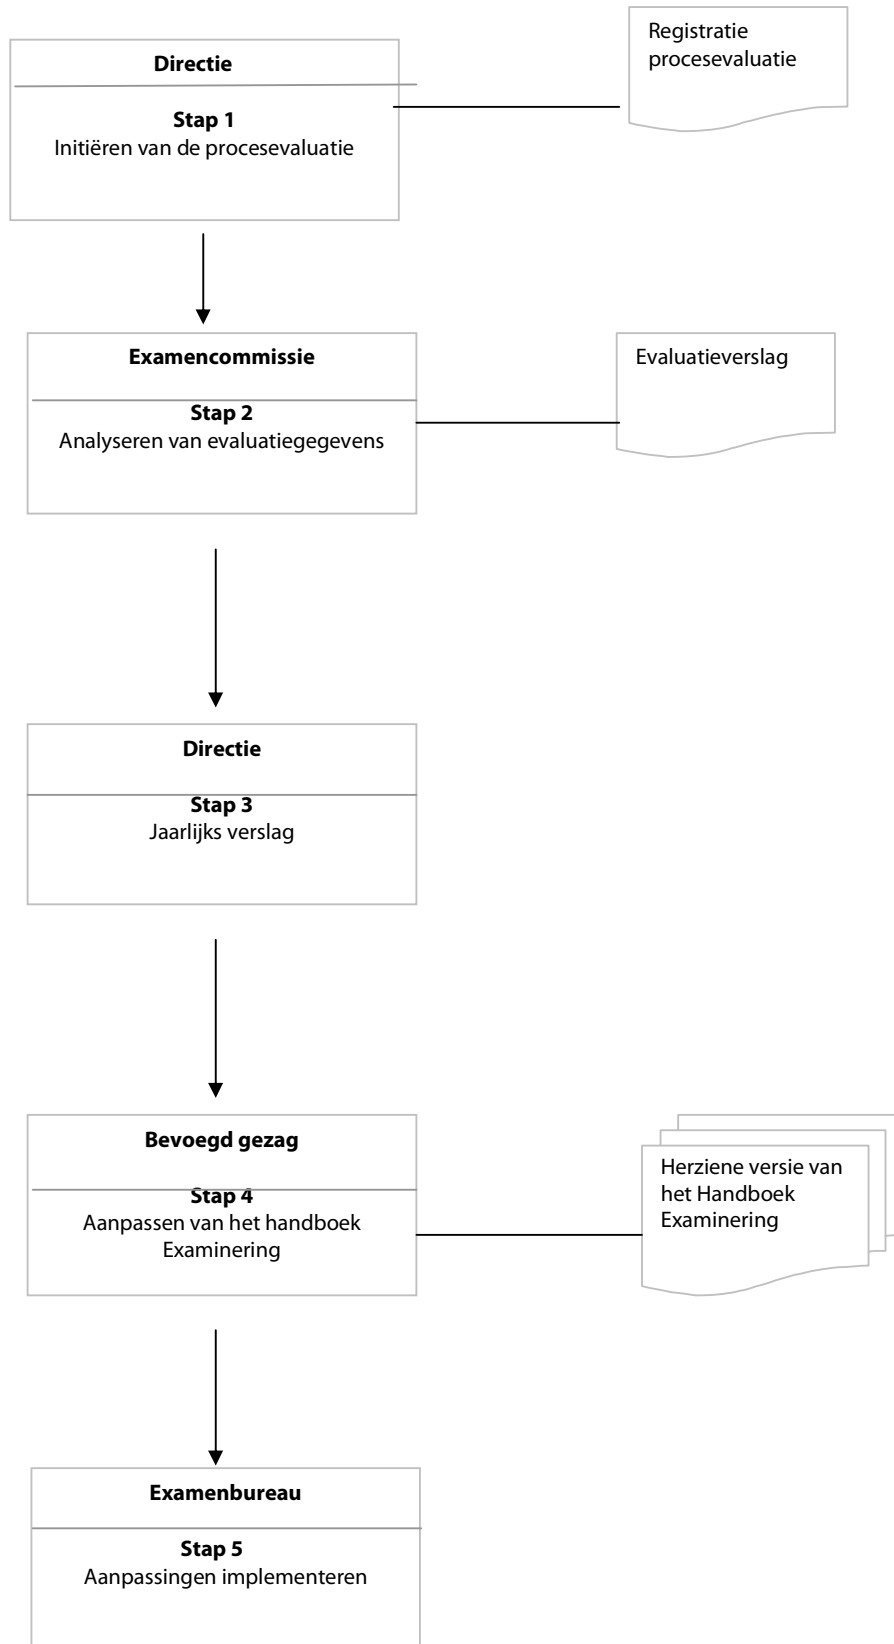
Directie

Stap 1
Initiëren van de procesevaluatie

Registratie procesevaluatie

Examencommissie

Stap 2
Analyseren van evaluatiegegevens

Evaluatieverslag

Directie

Stap 3
Jaarlijks verslag

Bevoegd gezag

Stap 4
Aanpassen van het handboek Examinering

Herziene versie van het Handboek Examinering

Examenbureau

Stap 5
Aanpassingen implementeren